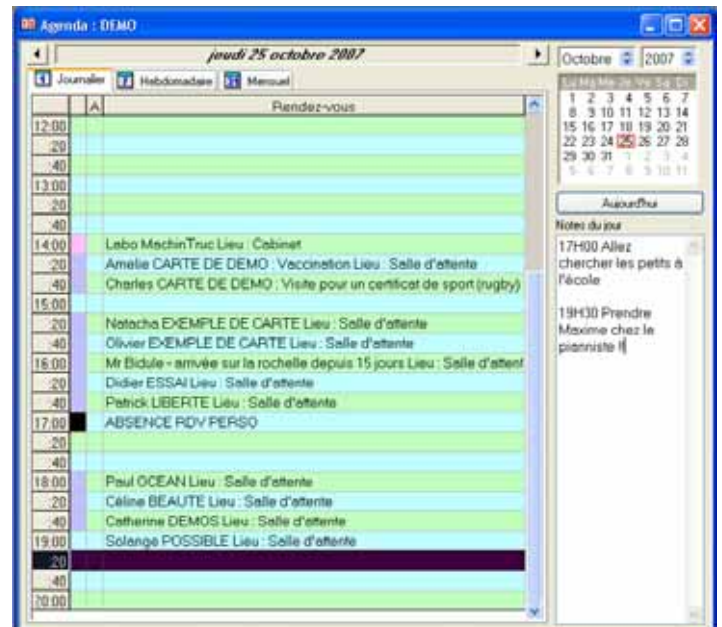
Agenda : DEMO

jeudi 25 octobre 2007

Octobre 2007

Journalier Hebdomadaire Mensuel

| | A | Rendez-vous |
|---|---|---|
| 12:00 | | |
| 20 | | |
| 40 | | |
| 13:00 | | |
| 20 | | |
| 40 | | |
| 14:00 | | Labo MachinTruc Lieu : Cabinet |
| 20 | | Amelie CARTE DE DEMO : Vaccination Lieu : Salle d'attente |
| 40 | | Charles CARTE DE DEMO : Visite pour un certificat de sport (rugby) |
| 15:00 | | |
| 20 | | Natacha EXEMPLE DE CARTE Lieu : Salle d'attente |
| 40 | | Olivier EXEMPLE DE CARTE Lieu : Salle d'attente |
| 16:00 | | Mr Bidule - arrivée sur la rochelle depuis 15 jours Lieu : Salle d'attent |
| 20 | | Didier ESSAI Lieu : Salle d'attente |
| 40 | | Patrick LIBERTE Lieu : Salle d'attente |
| 17:00 | | ABSENCE RDV PERSO |
| 20 | | |
| 40 | | |
| 18:00 | | Paul OCEAN Lieu : Salle d'attente |
| 20 | | Céline BEAUTE Lieu : Salle d'attente |
| 40 | | Catherine DEMOS Lieu : Salle d'attente |
| 19:00 | | Solange POSSIBLE Lieu : Salle d'attente |
| 20 | | |
| 40 | | |
| 20:00 | | |

Lu Ma Me Je Ve Sa Di
1 2 3 4 5 6 7
8 9 10 11 12 13 14
15 16 17 18 19 20 21
22 23 24 25 26 27 28
29 30 31 1 2 3 4
5 6 7 8 9 10 11

Aujourd'hui

Notes du jour

17H00 Allez chercher les petits à l'école

19H30 Prendre Maxime chez le pianniste !!